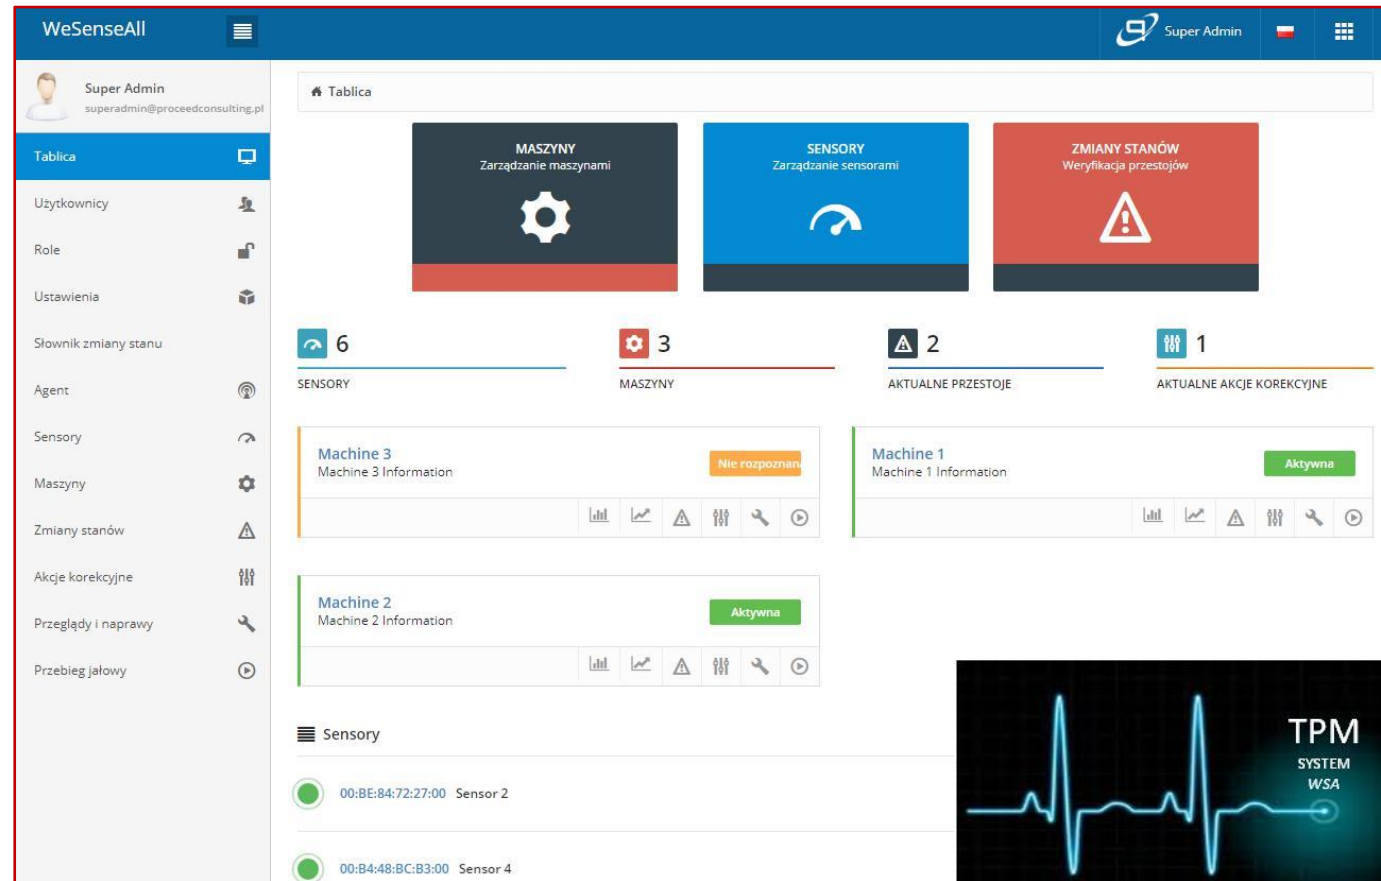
WeSenseAll

Super Admin

Super Admin
superadmin@proceedconsulting.pl

Tablica
Użytkownicy
Role
Ustawienia
Słownik zmiany stanu
Agent
Sensory
Maszyny
Zmiany stanów
Akcje korekcyjne
Przeglądy i naprawy
Przebieg jałowy

Tablica

MASZYNY
Zarządzanie maszynami

SENSORY
Zarządzanie sensorami

ZMIANY STANÓW
Weryfikacja przestojów

6
SENSORY

3
MASZYNY

2
AKTUALNE PRZESTOJE

1
AKTUALNE AKCJE KOREKCYJNE

Machine 3
Machine 3 Information
Nie rozpoznan

Machine 1
Machine 1 Information
Aktywna

Machine 2
Machine 2 Information
Aktywna

Sensory

00:BE:84:72:27:00 Sensor 2

00:B4:48:BC:B3:00 Sensor 4

TPM
SYSTEM
WSA